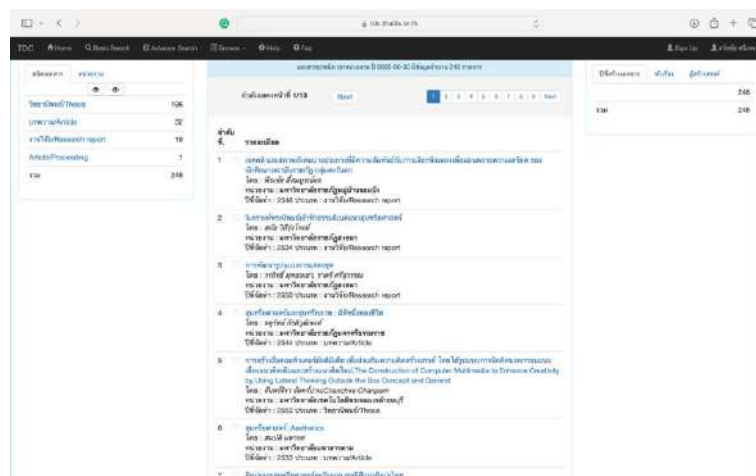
TDC Home Basic Search Advance Search Browse Help FAQ

ประเภท

วิทยานิพนธ์/Thesis 106
บทความ/Article 22
รายงานวิจัย/Research report 19
Article/Proceeding 1
รวม 248

Next

1 2 3 4 5 6 7 8 9 Next

ลำดับที่ รายละเอียด

1 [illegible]

2 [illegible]

3 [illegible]

4 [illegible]

5 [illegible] The Construction of Computer Multimedia to Enhance Creativity by Using Lateral Thinking Outside the Box Concept and General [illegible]

6 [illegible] Aesthetics

248
248